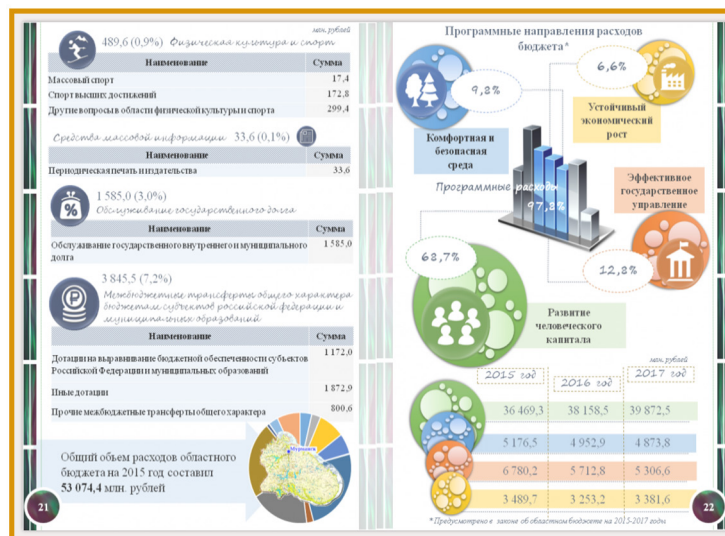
млн. рублей

489,6 (0,9%) Физическая культура и спорт

| Наименование | Сумма |
|---|---|
| Массовый спорт | 17,4 |
| Спорт высших достижений | 172,8 |
| Другие вопросы в области физической культуры и спорта | 299,4 |

Средства массовой информации 33,6 (0,1%)

| Наименование | Сумма |
|---|---|
| Периодическая печать и издательства | 33,6 |

1 585,0 (3,0%)
Обслуживание государственного долга

| Наименование | Сумма |
|---|---|
| Обслуживание государственного внутреннего и муниципального долга | 1 585,0 |

3 845,5 (7,2%)
Межбюджетные трансферты общего характера бюджетам субъектов Российской Федерации и муниципальных образований

| Наименование | Сумма |
|---|---|
| Дотации на выравнивание бюджетной обеспеченности субъектов Российской Федерации и муниципальных образований | 1 172,0 |
| Иные дотации | 1 872,9 |
| Прочие межбюджетные трансферты общего характера | 800,6 |

Общий объем расходов областного бюджета на 2015 год составил 53 074,4 млн. рублей

Мурманск

21

Программные направления расходов бюджета*

9,2%

6,6%

Устойчивый экономический рост

Комфортная и безопасная среда

Программные расходы 97,3%

Эффективное государственное управление

68,7%

12,8%

Развитие человеческого капитала

млн. рублей

| 2015 год | 2016 год | 2017 год |
|---|---|---|
| 36 469,3 | 38 158,5 | 39 872,5 |
| 5 176,5 | 4 952,9 | 4 873,8 |
| 6 780,2 | 5 712,8 | 5 306,6 |
| 3 489,7 | 3 253,2 | 3 381,6 |

* Предусмотрено в законе об областном бюджете на 2015-2017 годы

22